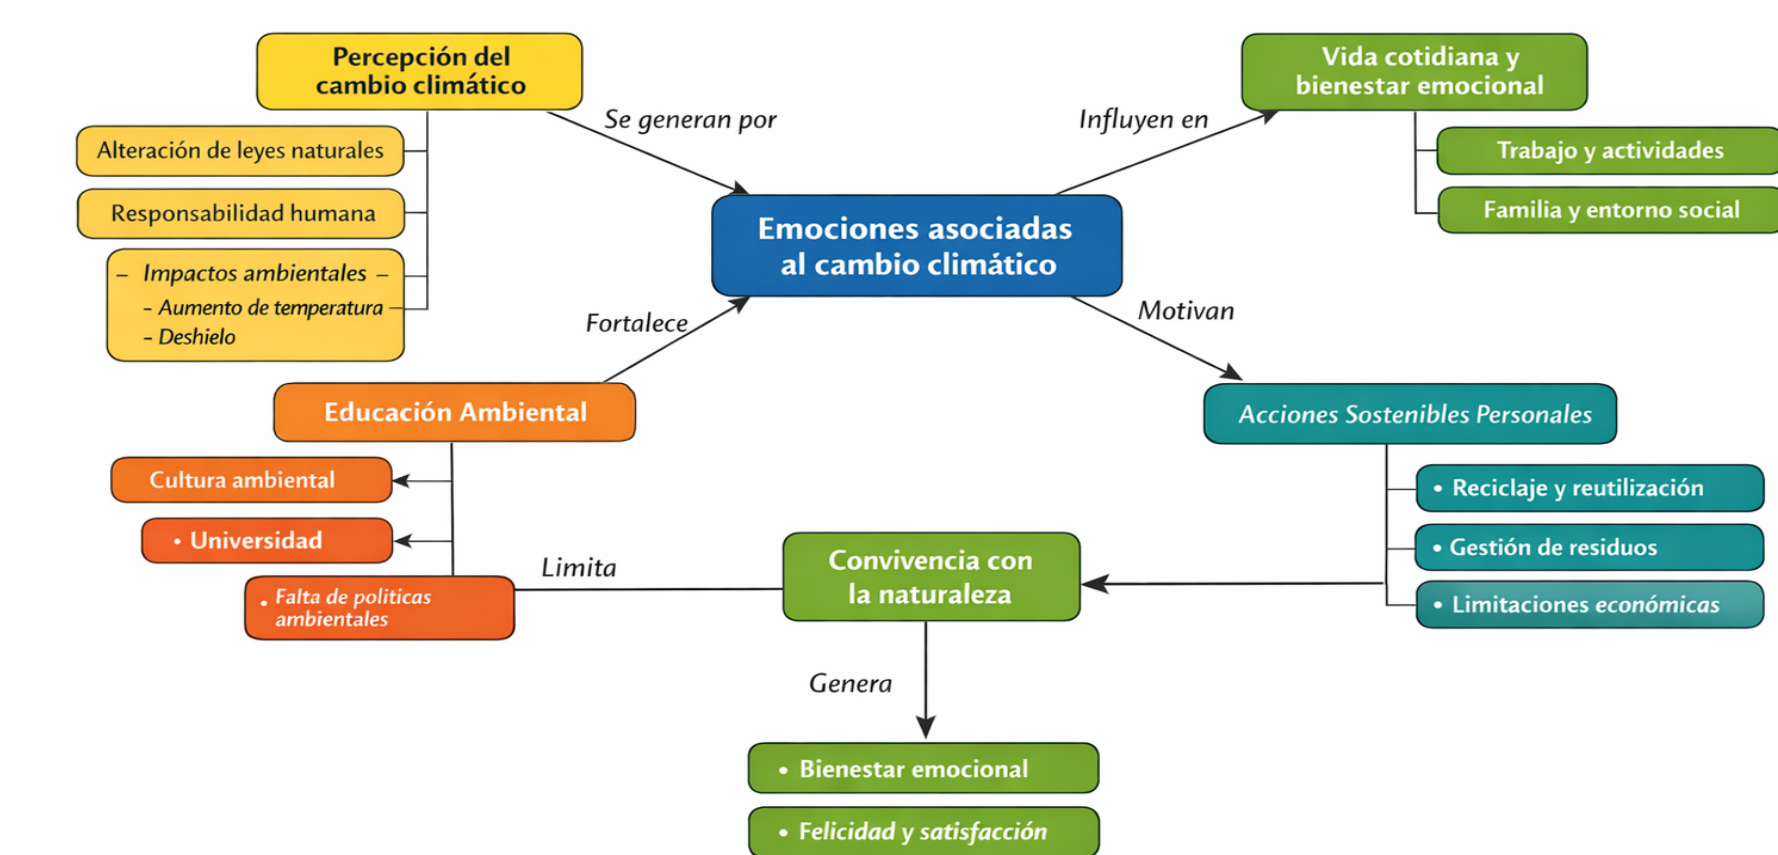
Percepción del cambio climático

Alteración de leyes naturales

Responsabilidad humana

– Impactos ambientales –
- Aumento de temperatura
- Deshielo

Se generan por

Emociones asociadas al cambio climático

Influyen en

Vida cotidiana y bienestar emocional

Trabajo y actividades

Familia y entorno social

Fortalece

Motivan

Educación Ambiental

Cultura ambiental

• Universidad

• Falta de politicas ambientales

Limita

Acciones Sostenibles Personales

• Reciclaje y reutilización

• Gestión de residuos

• Limitaciones económicas

Convivencia con la naturaleza

Genera

• Bienestar emocional

• Felicidad y satisfacción